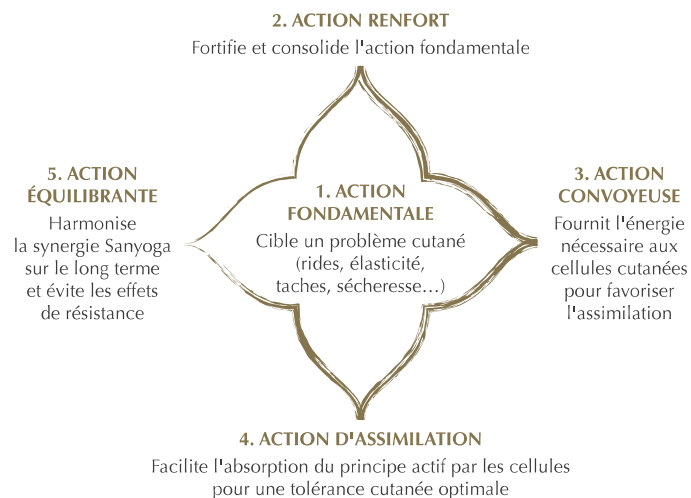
2. ACTION RENFORT
Fortifie et consolide l'action fondamentale

5. ACTION ÉQUILIBRANTE
Harmonise la synergie Sanyoga sur le long terme et évite les effets de résistance

1. ACTION FONDAMENTALE
Cible un problème cutané (rides, élasticité, taches, sécheresse...)

3. ACTION CONVOYEUSE
Fournit l'énergie nécessaire aux cellules cutanées pour favoriser l'assimilation

4. ACTION D'ASSIMILATION
Facilite l'absorption du principe actif par les cellules pour une tolérance cutanée optimale